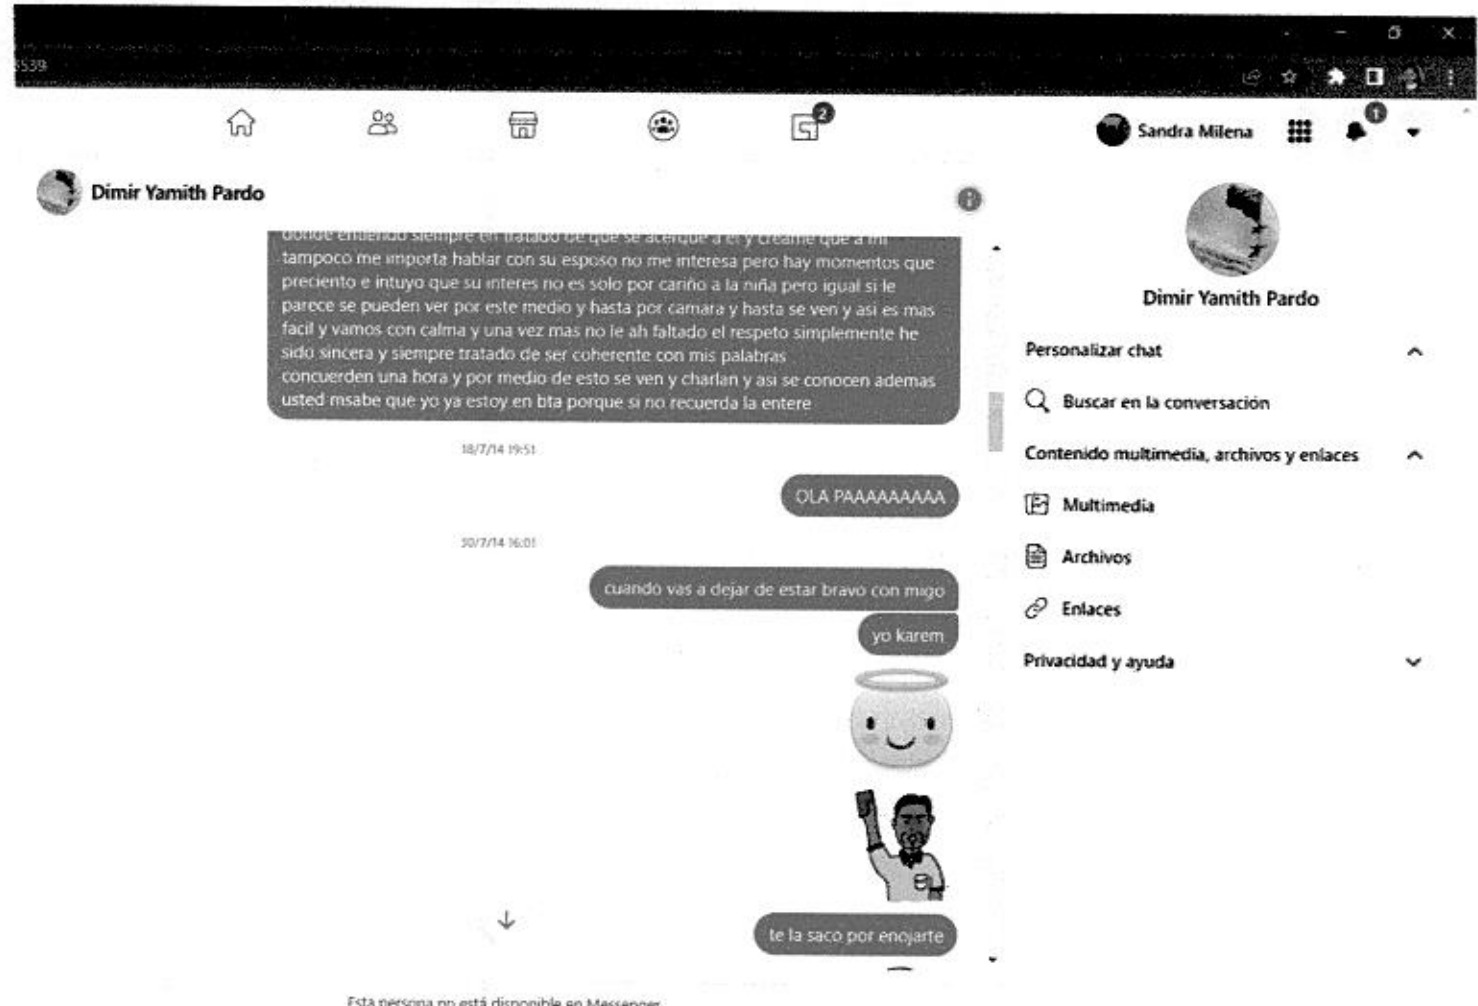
3539

2

Sandra Milena

1

Dimir Yamith Pardo

donde entiendo siempre en tratado de que se acerque a el y creame que a mi tampoco me importa hablar con su esposo no me interesa pero hay momentos que precientо e intuyo que su interes no es solo por cariño a la niña pero igual si le parece se pueden ver por este medio y hasta por camara y hasta se ven y asi es mas facil y vamos con calma y una vez mas no le ah faltado el respeto simplemente he sido sincera y siempre tratado de ser coherente con mis palabras concuerden una hora y por medio de esto se ven y charlan y asi se conocen ademas usted msabe que yo ya estoy en bta porque si no recuerda la entere

18/7/14 19:51

OLA PAAAAAAAAA

30/7/14 16:01

cuando vas a dejar de estar bravo con migo

yo karem

te la saco por enojarte

Esta persona no está disponible en Messenger.

Dimir Yamith Pardo

Personalizar chat

Buscar en la conversación

Contenido multimedia, archivos y enlaces

Multimedia

Archivos

Enlaces

Privacidad y ayuda